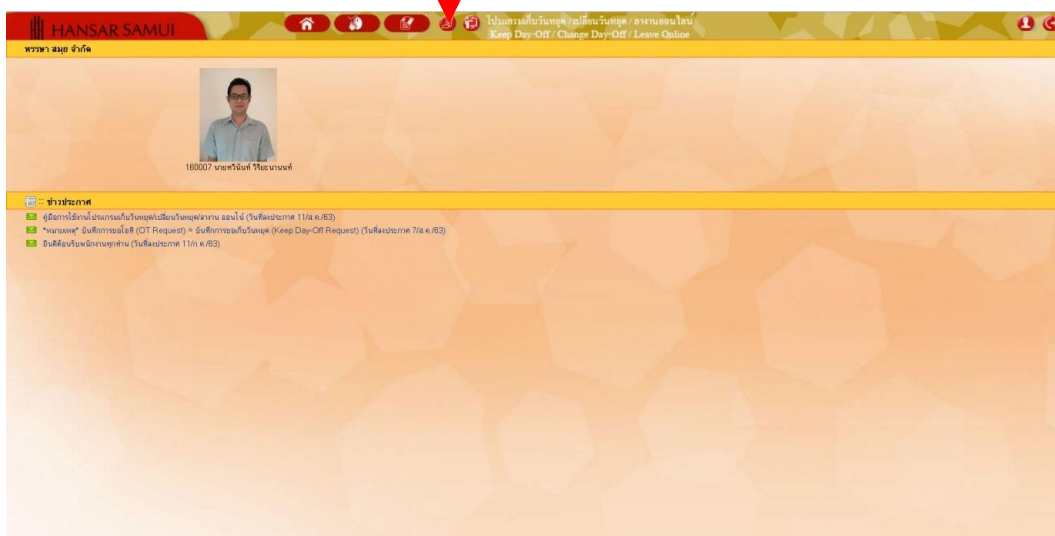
HANSAR SAMUI

โปรแกรมเก็บวันหยุด / เปลี่ยนวันหยุด / ลางานออนไลน์
Keep Day-Off / Change Day-Off / Leave Online

หรรษา สมุย จำกัด

160007 นายหวินันท์ วีระนานนท์

:: ข่าวประกาศ

คู่มือการใช้งานโปรแกรมเก็บวันหยุด/เปลี่ยนวันหยุด/ลางาน ออนไลน์ (วันที่ลงประกาศ 11/ส.ค./63)
*หมายเหตุ* บันทึกการขอโอที (OT Request) = บันทึกการขอเก็บวันหยุด (Keep Day-Off Request) (วันที่ลงประกาศ 7/ส.ค./63)
ยินดีต้อนรับพนักงานทุกท่าน (วันที่ลงประกาศ 11/ก.ค./63)